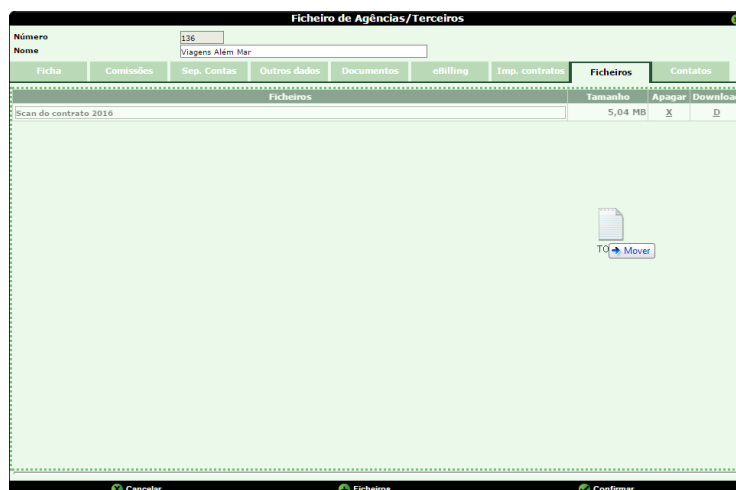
Ficheiro de Agências/Terceiros

Número 136
Nome Viagens Além Mar

Ficha | Comissões | Sep. Contas | Outros dados | Documentos | eBilling | Imp. contratos | Ficheiros | Contatos

| Ficheiros | Tamanho | Apagar | Downloa |
|---|---|---|---|
| Scan do contrato 2016 | 5,04 MB | X | D |

TO Mover

Cancelar | Ficheiros | Confirmar